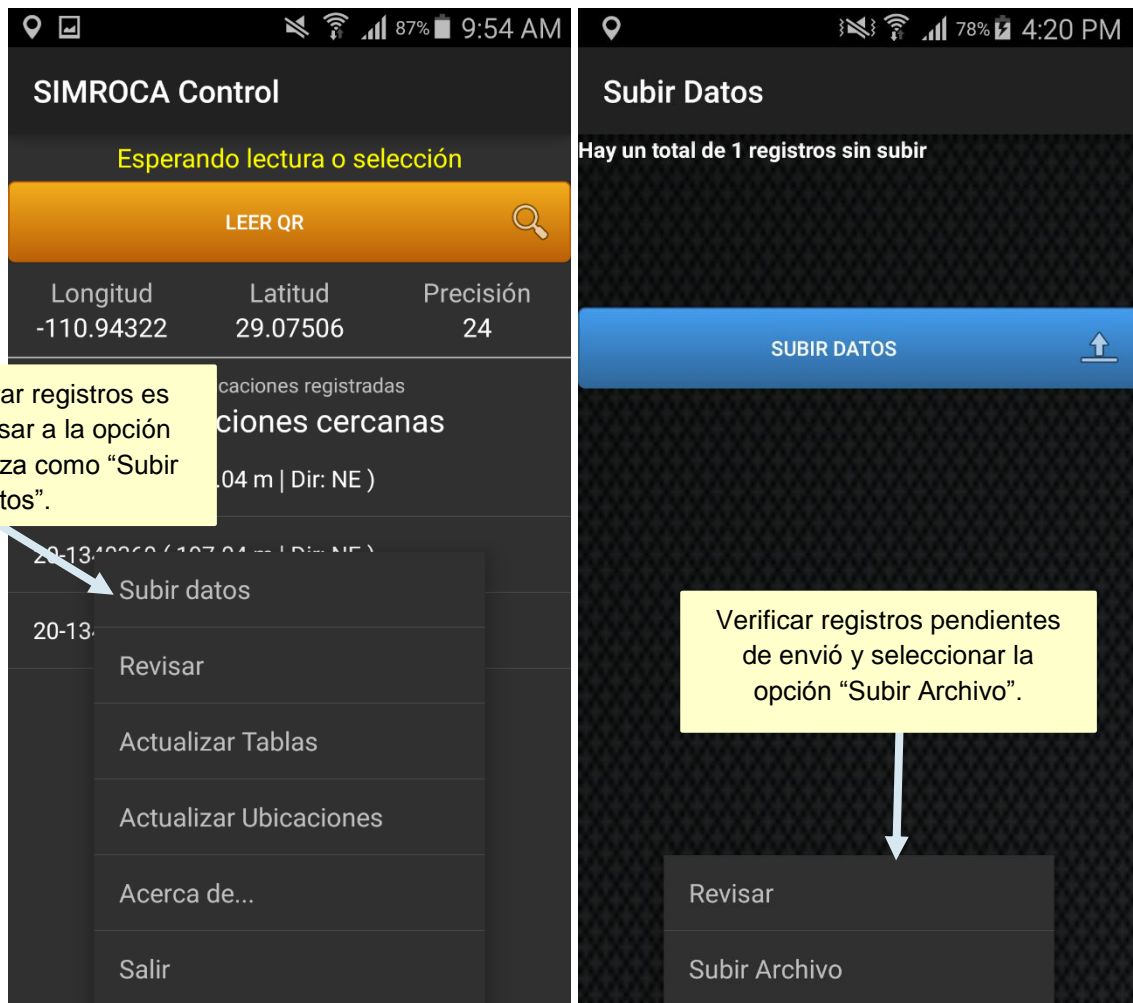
87% 9:54 AM

SIMROCA Control

Esperando lectura o selección

LEER QR

Longitud
-110.94322

Latitud
29.07506

Precisión
24

ar registros es
sar a la opción
za como “Subir
tos”.

caciones registradas
ciones cercanas
.04 m | Dir: NE )

20-13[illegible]

20-13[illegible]

Subir datos

Revisar

Actualizar Tablas

Actualizar Ubicaciones

Acerca de...

Salir

78% 4:20 PM

Subir Datos

Hay un total de 1 registros sin subir

SUBIR DATOS

Verificar registros pendientes de envió y seleccionar la opción “Subir Archivo”.

Revisar

Subir Archivo